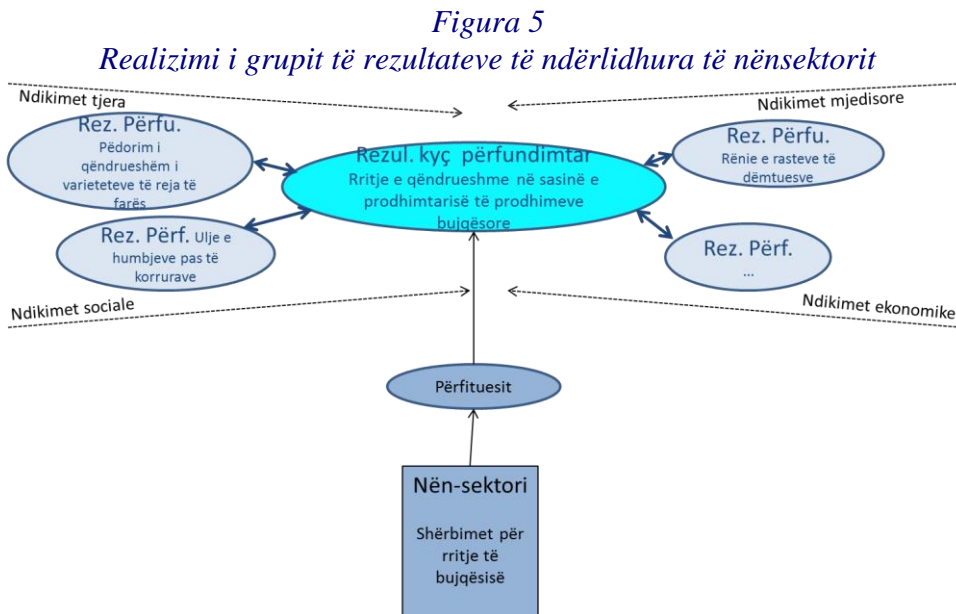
Figura 5
Realizimi i grupit të rezultateve të ndërlidhura të nënsektorit

Ndikimet tjera

Ndikimet mjedisore

Rez. Përfu.
Pëdorim i qëndrueshëm i varieteteve të reja të farës

Rezul. kyç përfundimtar
Rritje e qëndrueshme në sasinë e prodhimtarisë të prodhimeve bujqësore

Rez. Përfu.
Rënie e rasteve të dëmtuesve

Rez. Përf. Ulje e humbjeve pas të korrurave

Rez. Përf.
...

Ndikimet sociale

Ndikimet ekonomike

Përfituesit

Nën-sektori

Shërbimet për rritje të bujqësisë